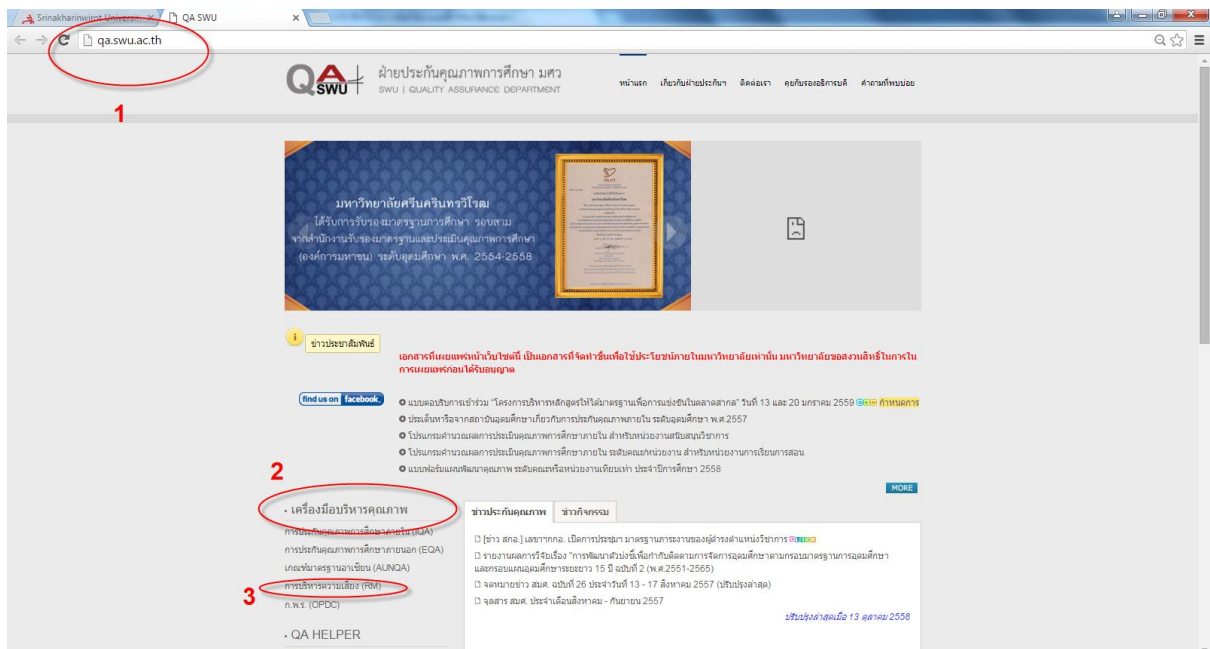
Srinakharinwirot Univers... | QA SWU

qa.swu.ac.th

1

QA SWU ฝ่ายประกันคุณภาพการศึกษา มศว
SWU | QUALITY ASSURANCE DEPARTMENT

หน้าแรก เกี่ยวกับฝ่ายประกันฯ ติดต่อเรา คุยกับรองอธิการบดี คำถามที่พบบ่อย

มหาวิทยาลัยศรีนครินทรวิโรฒ
ได้รับการรับรองมาตรฐานการศึกษา รอบสาม
จากสำนักงานรับรองมาตรฐานและประเมินคุณภาพการศึกษา
(องค์การมหาชน) ระดับอุดมศึกษา พ.ศ. 2554-2558

ข่าวประชาสัมพันธ์

เอกสารที่เผยแพร่หน้าเว็บไซต์นี้ เป็นเอกสารที่จัดทำขึ้นเพื่อใช้ประโยชน์ภายในมหาวิทยาลัยเท่านั้น มหาวิทยาลัยขอสงวนสิทธิ์ในการในการเผยแพร่ก่อนได้รับอนุญาต

find us on facebook

แบบตอบรับการเข้าร่วม "โครงการบริหารหลักสูตรให้ได้มาตรฐานเพื่อการแข่งขันในตลาดสากล" วันที่ 13 และ 20 มกราคม 2559 NEW กำหนดการ
ประเด็นหารือจากสถาบันอุดมศึกษาเกี่ยวกับการประกันคุณภาพภายใน ระดับอุดมศึกษา พ.ศ.2557
โปรแกรมคำนวณผลการประเมินคุณภาพการศึกษาภายใน สำหรับหน่วยงานสนับสนุนวิชาการ
โปรแกรมคำนวณผลการประเมินคุณภาพการศึกษาภายใน ระดับคณะ/หน่วยงาน สำหรับหน่วยงานการเรียนการสอน
แบบฟอร์มแผนพัฒนาคุณภาพ ระดับคณะหรือหน่วยงานเทียบเท่า ประจำปีการศึกษา 2558

MORE

2

• เครื่องมือบริหารคุณภาพ
การประกันคุณภาพการศึกษาภายใน (IQA)
การประกันคุณภาพการศึกษาภายนอก (EQA)
เกณฑ์มาตรฐานอาเซียน (AUNQA)
การบริหารความเสี่ยง (RM)
ก.พ.ร. (OPDC)

3

• QA HELPER

ข่าวประกันคุณภาพ | ข่าวกิจกรรม

[ข่าว สกอ.] เลขาธิการกกอ. เปิดการประชุม มาตรฐานภาระงานของผู้ดำรงตำแหน่งวิชาการ NEW
รายงานผลการวิจัยเรื่อง "การพัฒนาตัวบ่งชี้เพื่อกำกับติดตามการจัดการอุดมศึกษาตามกรอบมาตรฐานการอุดมศึกษาและกรอบแผนอุดมศึกษาระยะยาว 15 ปี ฉบับที่ 2 (พ.ศ.2551-2565)
จดหมายข่าว สมศ. ฉบับที่ 26 ประจำวันที่ 13 - 17 สิงหาคม 2557 (ปรับปรุงล่าสุด)
จุลสาร สมศ. ประจำเดือนสิงหาคม - กันยายน 2557

ปรับปรุงล่าสุดเมื่อ 13 ตุลาคม 2558